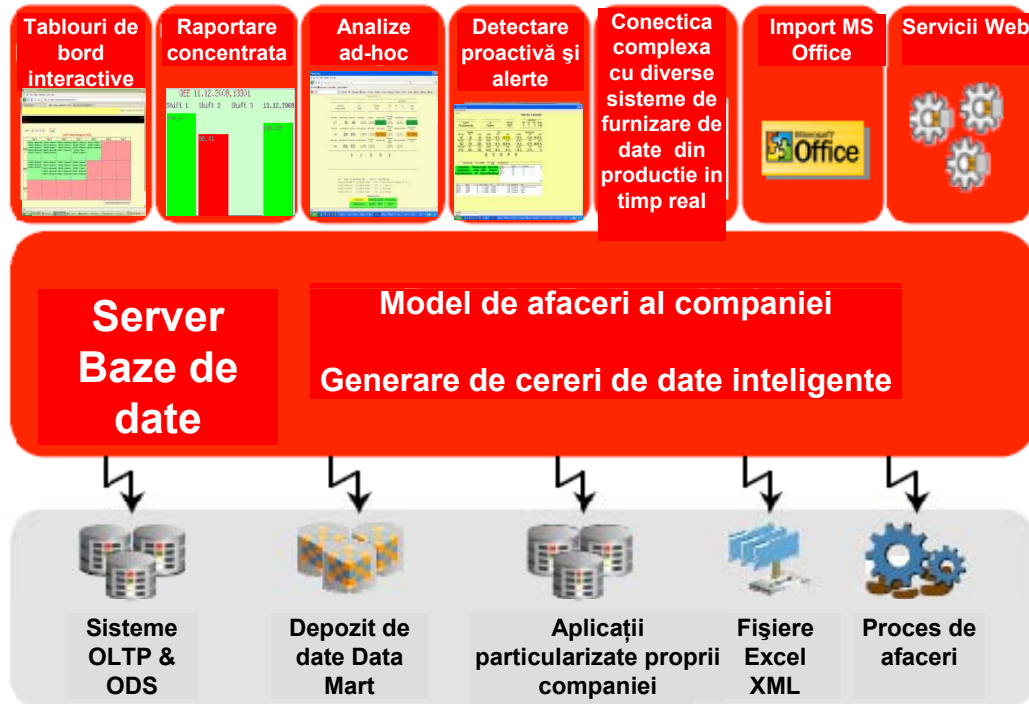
Tablouri de bord interactive

Raportare concentrata

OEE 11.12.2008,13301
Shift 1 Shift 2 Shift 3 11.12.2008

Analize ad-hoc

Detectare proactivă şi alerte

Conectica complexa cu diverse sisteme de furnizare de date din productie in timp real

Import MS Office

Microsoft Office

Servicii Web

Server Baze de date

Model de afaceri al companiei

Generare de cereri de date inteligente

Sisteme OLTP & ODS

Depozit de date Data Mart

Aplicaţii particularizate proprii companiei

Fişiere Excel XML

Proces de afaceri